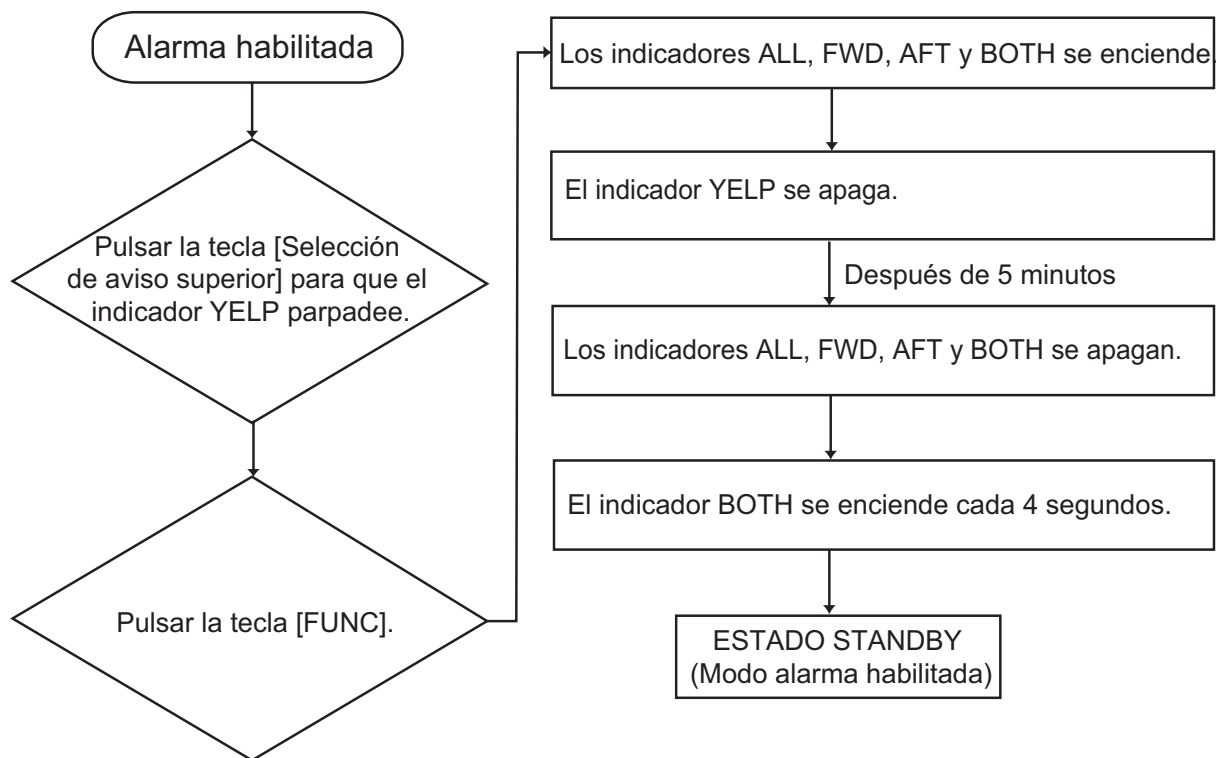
Alarma habilitada

Pulsar la tecla [Selección de aviso superior] para que el indicador YELP parpadee.

Pulsar la tecla [FUNC].

Los indicadores ALL, FWD, AFT y BOTH se enciende.

El indicador YELP se apaga.

Después de 5 minutos

Los indicadores ALL, FWD, AFT y BOTH se apagan.

El indicador BOTH se enciende cada 4 segundos.

ESTADO STANDBY
(Modo alarma habilitada)